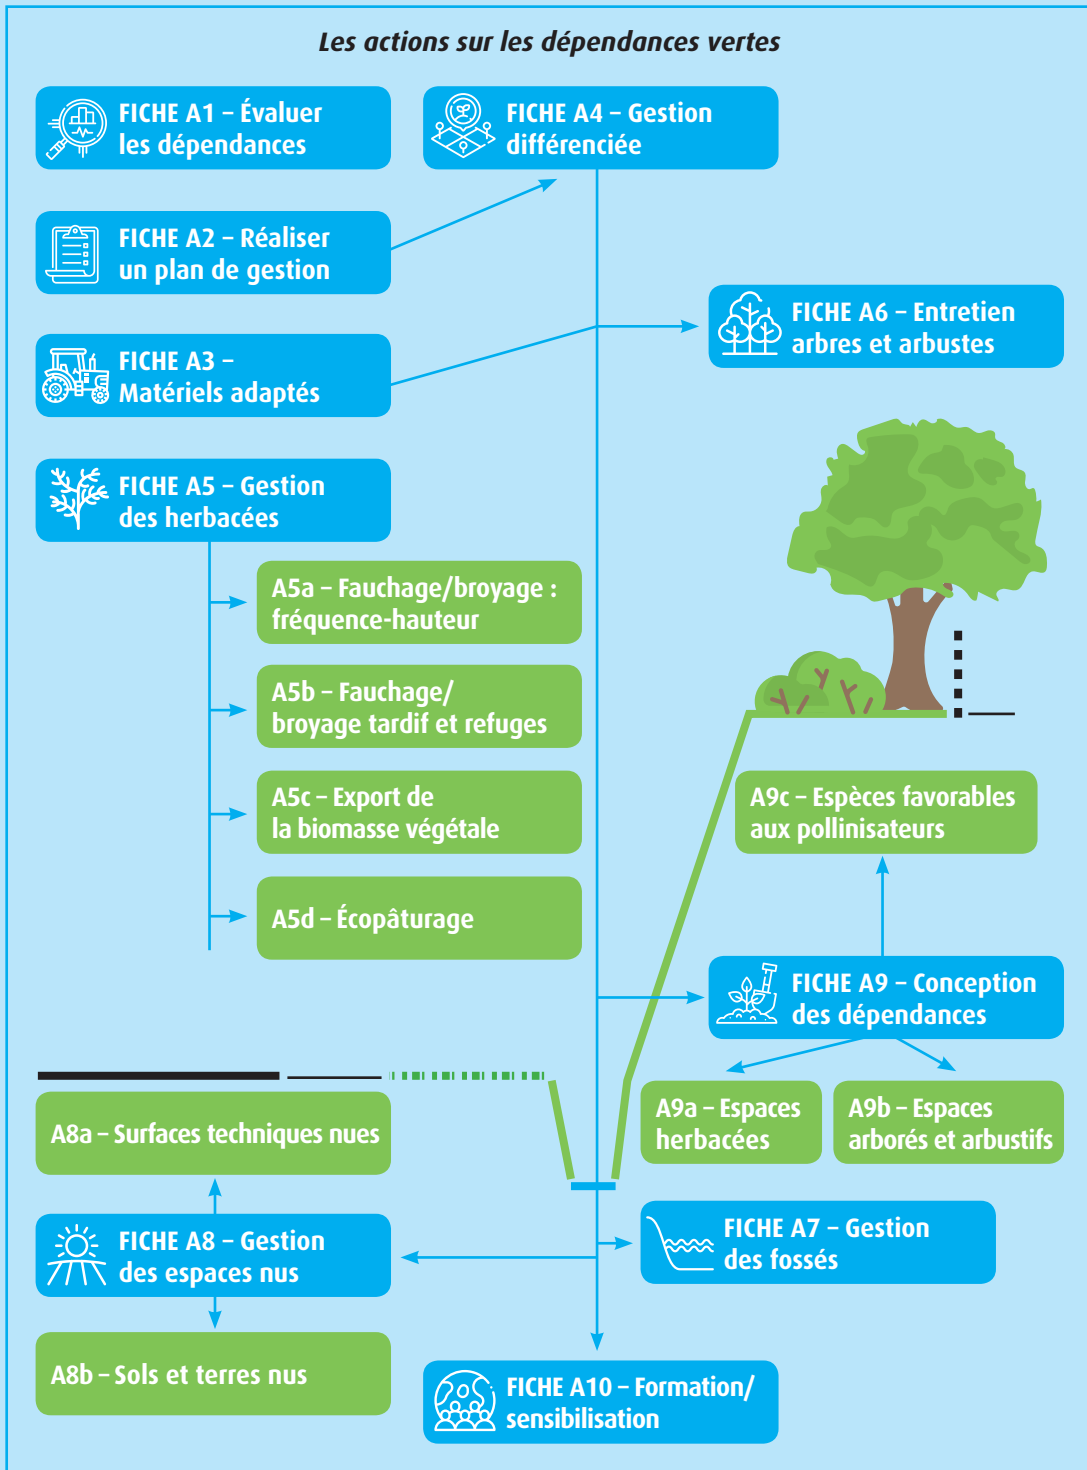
Les actions sur les dépendances vertes

FICHE A1 – Évaluer les dépendances

FICHE A4 – Gestion différenciée

FICHE A2 – Réaliser un plan de gestion

FICHE A6 – Entretien arbres et arbustes

FICHE A3 – Matériels adaptés

FICHE A5 – Gestion des herbacées

A5a – Fauchage/broyage : fréquence-hauteur

A5b – Fauchage/ broyage tardif et refuges

A5c – Export de la biomasse végétale

A5d – Écopâturage

A9c – Espèces favorables aux pollinisateurs

FICHE A9 – Conception des dépendances

A9a – Espaces herbacées

A9b – Espaces arborés et arbustifs

A8a – Surfaces techniques nues

FICHE A8 – Gestion des espaces nus

FICHE A7 – Gestion des fossés

A8b – Sols et terres nus

FICHE A10 – Formation/ sensibilisation